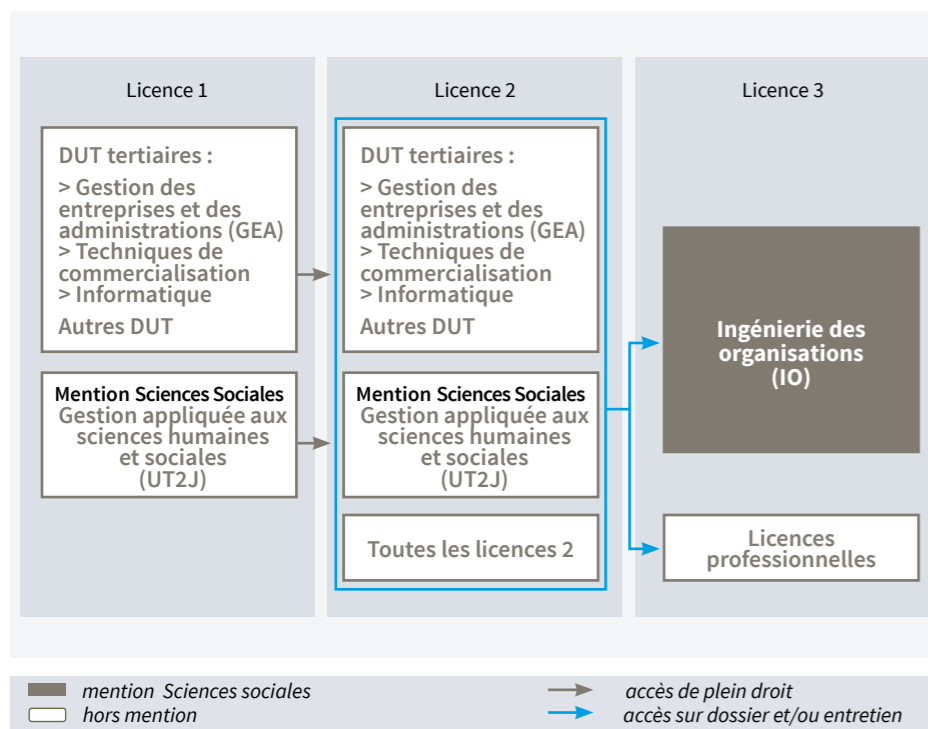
Licence 1

DUT tertiaires :

> Gestion des entreprises et des administrations (GEA)
> Techniques de commercialisation
> Informatique

Autres DUT

Mention Sciences Sociales
Gestion appliquée aux sciences humaines et sociales (UT2J)

Licence 2

DUT tertiaires :

> Gestion des entreprises et des administrations (GEA)
> Techniques de commercialisation
> Informatique

Autres DUT

Mention Sciences Sociales
Gestion appliquée aux sciences humaines et sociales (UT2J)

Toutes les licences 2

Licence 3

Ingénierie des organisations (IO)

Licences professionnelles

mention Sciences sociales
hors mention

accès de plein droit
accès sur dossier et/ou entretien